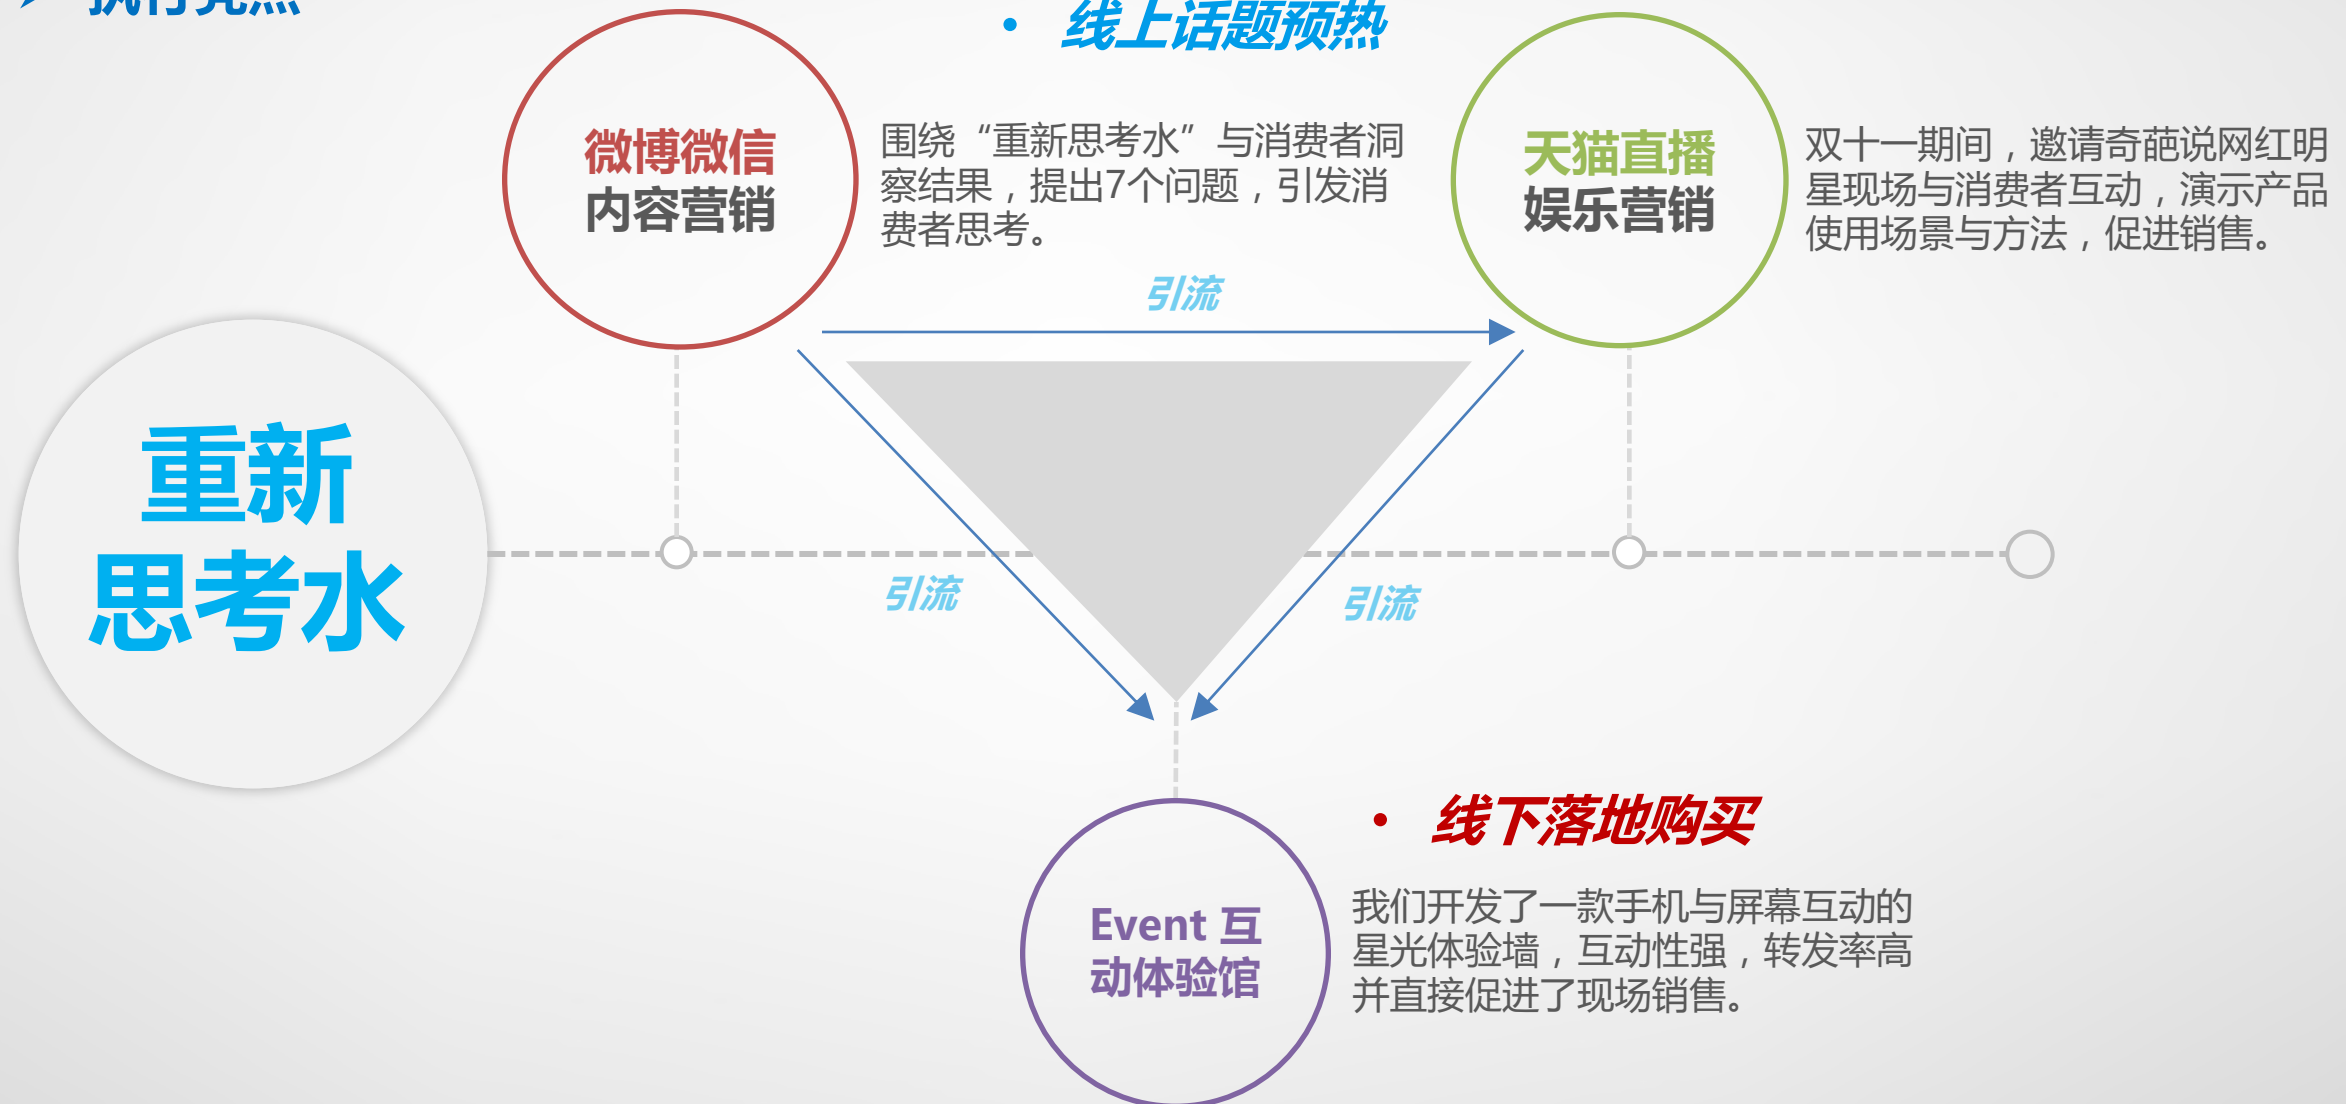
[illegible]

• 线上话题预热

微博微信
内容营销

围绕“重新思考水”与消费者洞察结果，提出7个问题，引发消费者思考。

天猫直播
娱乐营销

双十一期间，邀请奇葩说网红明星现场与消费者互动，演示产品使用场景与方法，促进销售。

引流

重新
思考水

引流

引流

• 线下落地购买

Event 互
动体验馆

我们开发了一款手机与屏幕互动的星光体验墙，互动性强，转发率高并直接促进了现场销售。